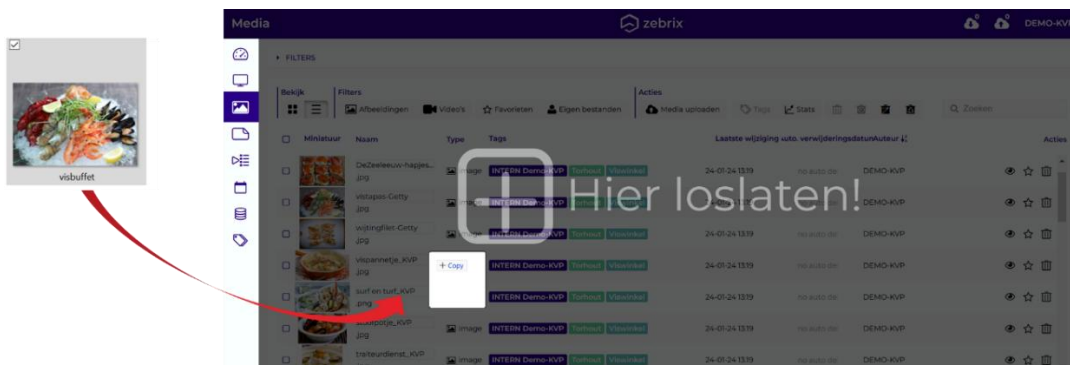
visbuffet

Media

zebrix

DEMO-KV

FILTERS

Bekijk

Filters

Afbeeldingen

Video's

Favorieten

Eigen bestanden

Acties

Media uploaden

Tags

Stats

Zoeken

| | Miniatuur | Naam | Type | Tags | Laatste wijziging | uto. verwijderingsdatum | Auteur | Acties |
|---|---|---|---|---|---|---|---|---|
| | | DeZeeleeuw-hapjes.jpg | image | INTERN Demo-KVP Torhout Viswinkel | 24-01-24 13:19 | no auto de | DEMO-KVP | |
| | | vistapas-Getty.jpg | image | INTERN Demo-KVP Torhout Viswinkel | 24-01-24 13:19 | no auto de | DEMO-KVP | |
| | | wijtingfilet-Getty.jpg | image | INTERN Demo-KVP Torhout Viswinkel | 24-01-24 13:19 | no auto de | DEMO-KVP | |
| | | vispannetje_KVP.jpg | image | INTERN Demo-KVP Torhout Viswinkel | 24-01-24 13:19 | no auto de | DEMO-KVP | |
| | | surf en turf_KVP.jpg | image | INTERN Demo-KVP Torhout Viswinkel | 24-01-24 13:19 | no auto de | DEMO-KVP | |
| | | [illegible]potje_KVP.jpg | image | INTERN Demo-KVP Torhout Viswinkel | 24-01-24 13:19 | no auto de | DEMO-KVP | |
| | | tarteurdienst_KVP | image | INTERN Demo-KVP Torhout Viswinkel | 24-01-24 13:19 | no auto de | DEMO-KVP | |

+ Copy

Hier loslaten!